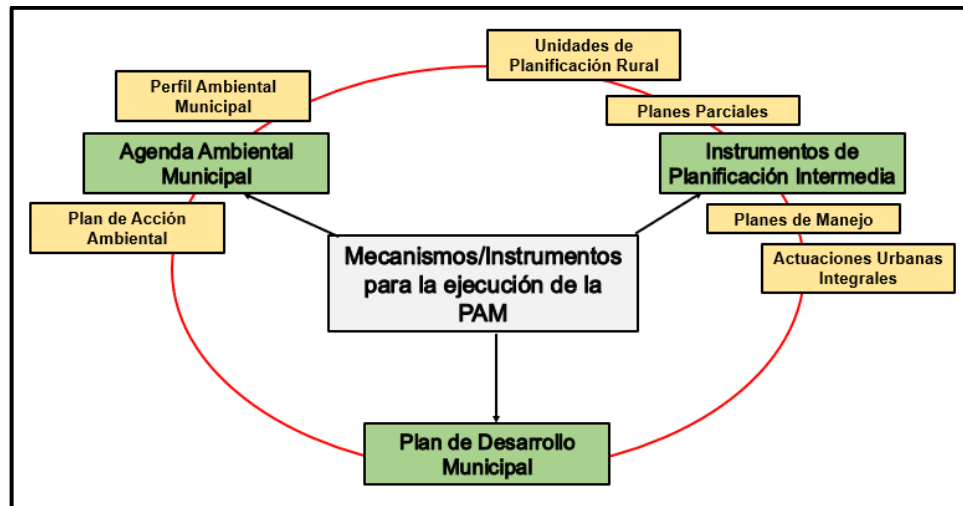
Mecanismos/Instrumentos para la ejecución de la PAM

Perfil Ambiental Municipal

Agenda Ambiental Municipal

Plan de Acción Ambiental

Unidades de Planificación Rural

Planes Parciales

Instrumentos de Planificación Intermedia

Planes de Manejo

Actuaciones Urbanas Integrales

Plan de Desarrollo Municipal